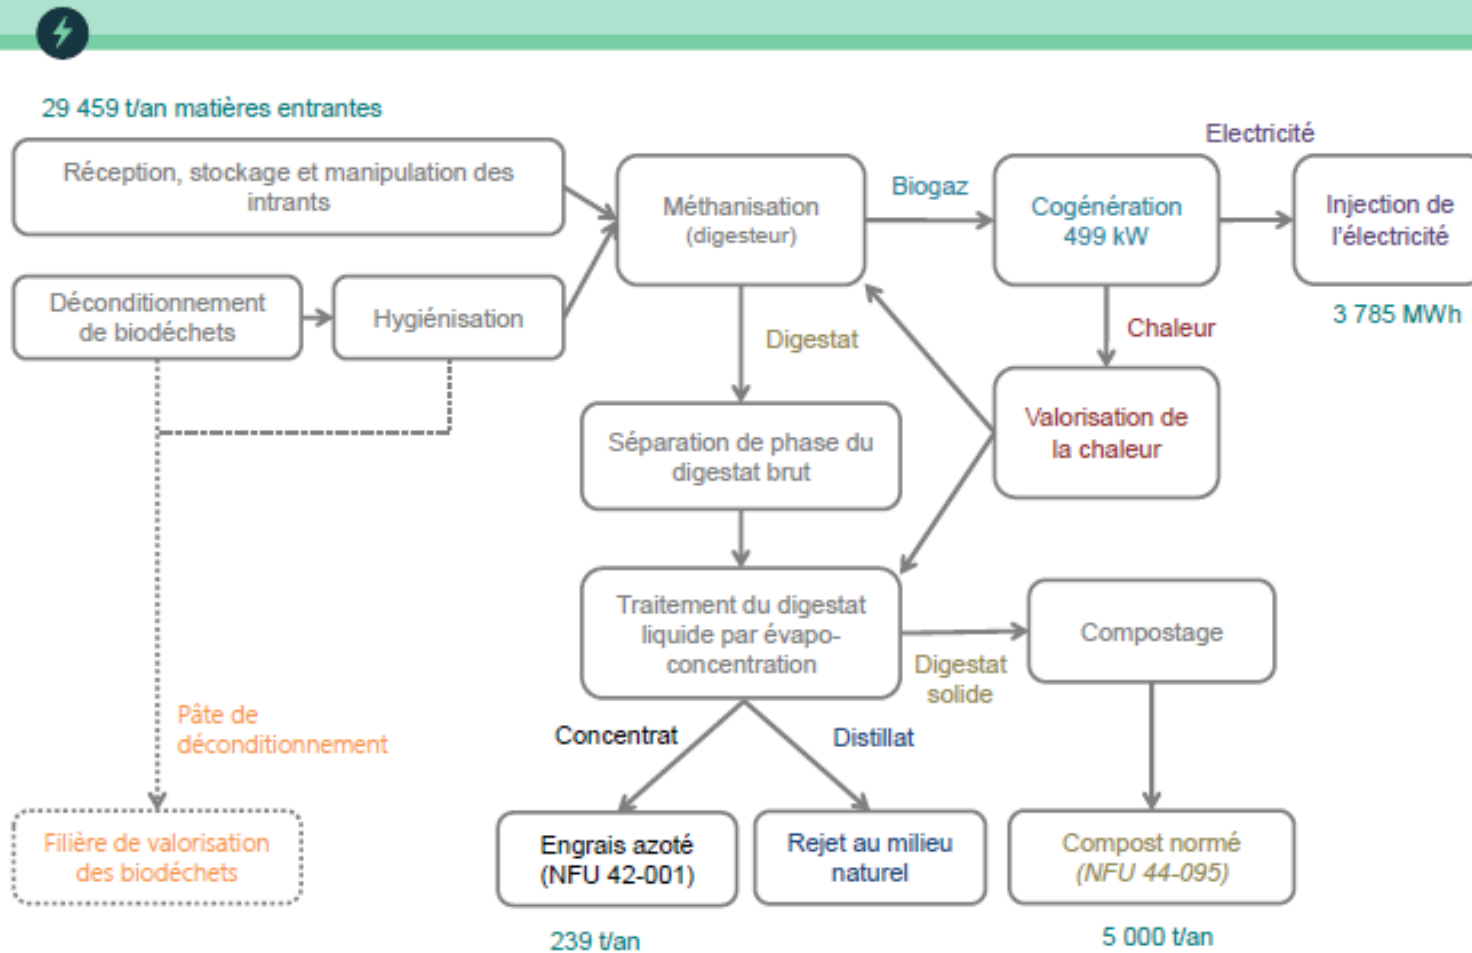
29 459 t/an matières entrantes

Réception, stockage et manipulation des intrants

Déconditionnement de biodéchets

Hygiénisation

Méthanisation (digesteur)

Biogaz

Cogénération 499 kW

Electricité

Injection de l'électricité

3 785 MWh

Chaleur

Digestat

Valorisation de la chaleur

Séparation de phase du digestat brut

Traitement du digestat liquide par évapo-concentration

Digestat solide

Compostage

Pâte de déconditionnement

Concentrat

Distillat

Filière de valorisation des biodéchets

Engrais azoté (NFU 42-001)

Rejet au milieu naturel

Compost normé (NFU 44-095)

239 t/an

5 000 t/an